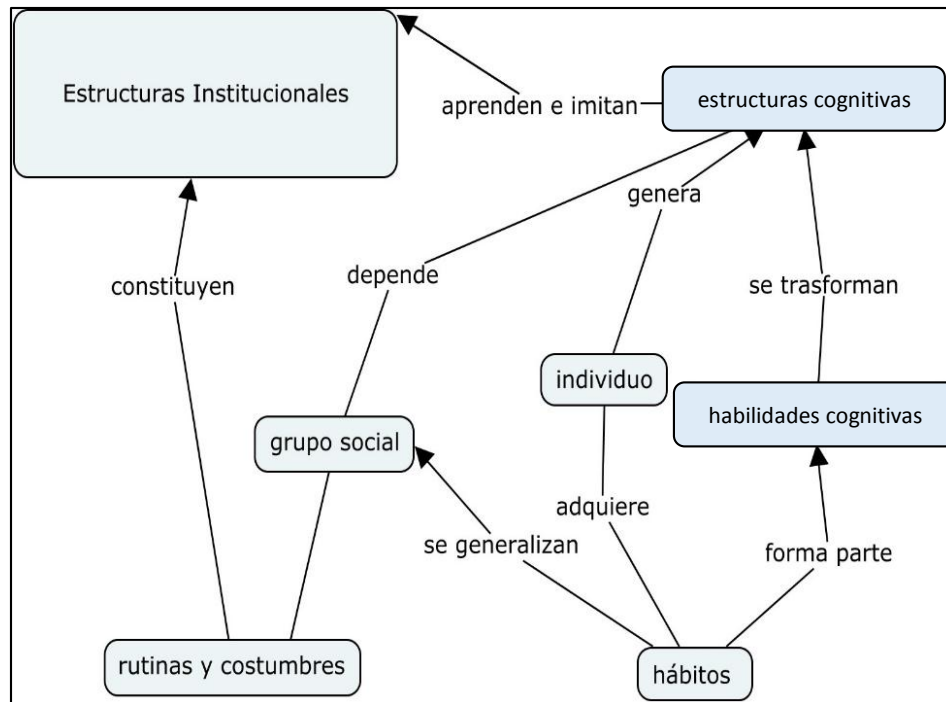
Estructuras Institucionales

aprenden e imitan

estructuras cognitivas

genera

depende

constituyen

se trasforman

individuo

habilidades cognitivas

grupo social

adquiere

se generalizan

forma parte

rutinas y costumbres

hábitos